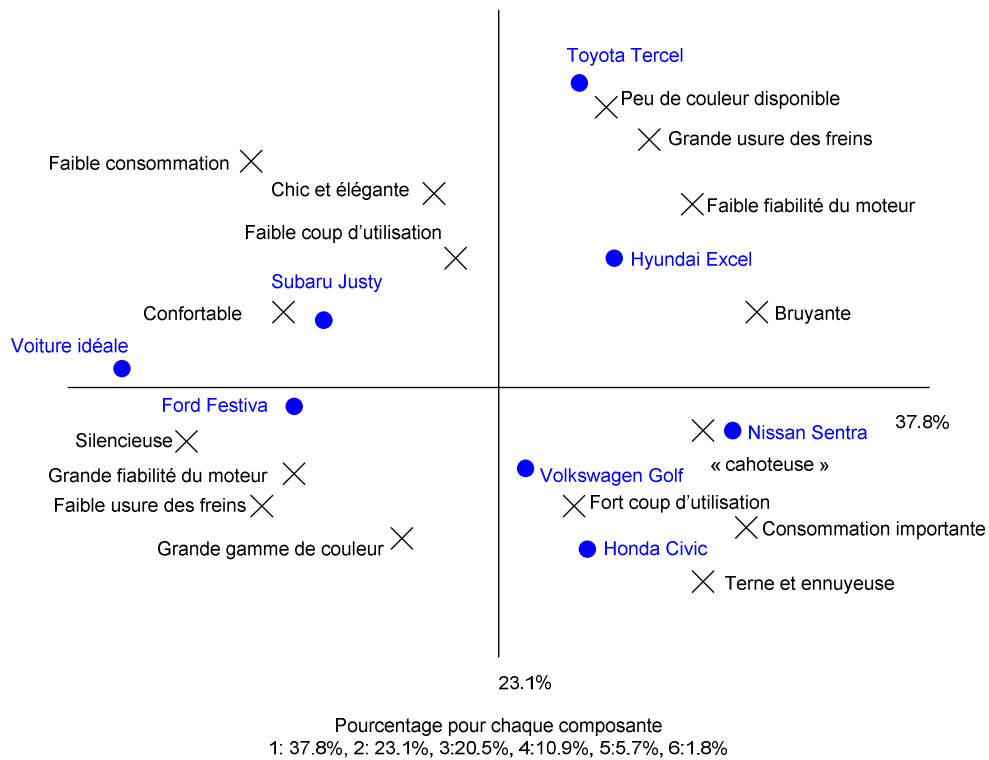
Toyota Tercel
Peu de couleur disponible
Grande usure des freins
Faible consommation
Chic et élégante
Faible fiabilité du moteur
Faible coup d'utilisation
Hyundai Excel
Subaru Justy
Confortable
Bruyante
Voiture idéale
Ford Festiva
37.8%
Nissan Sentra
Silencieuse
« cahoteuse »
Grande fiabilité du moteur
Volkswagen Golf
Faible usure des freins
Fort coup d'utilisation
Consommation importante
Grande gamme de couleur
Honda Civic
Terne et ennuyeuse
23.1%

Pourcentage pour chaque composante
1: 37.8%, 2: 23.1%, 3:20.5%, 4:10.9%, 5:5.7%, 6:1.8%